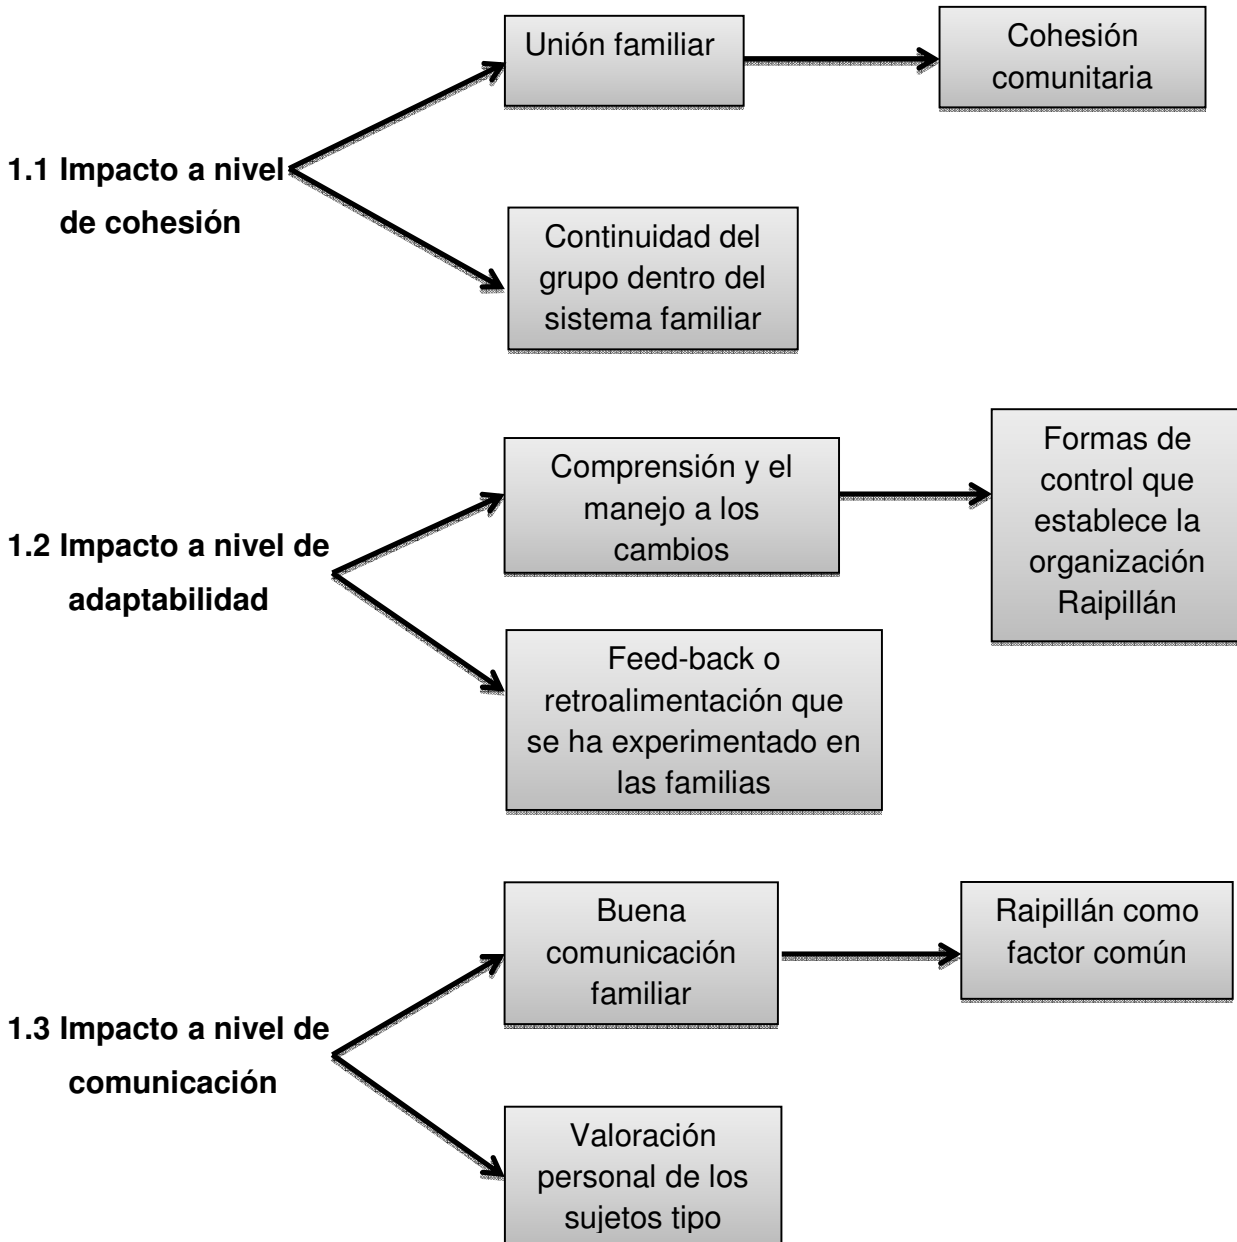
1.1 Impacto a nivel de cohesión

Unión familiar

Cohesión comunitaria

Continuidad del grupo dentro del sistema familiar

1.2 Impacto a nivel de adaptabilidad

Comprensión y el manejo a los cambios

Formas de control que establece la organización Raipillán

Feed-back o retroalimentación que se ha experimentado en las familias

1.3 Impacto a nivel de comunicación

Buena comunicación familiar

Raipillán como factor común

Valoración personal de los sujetos tipo